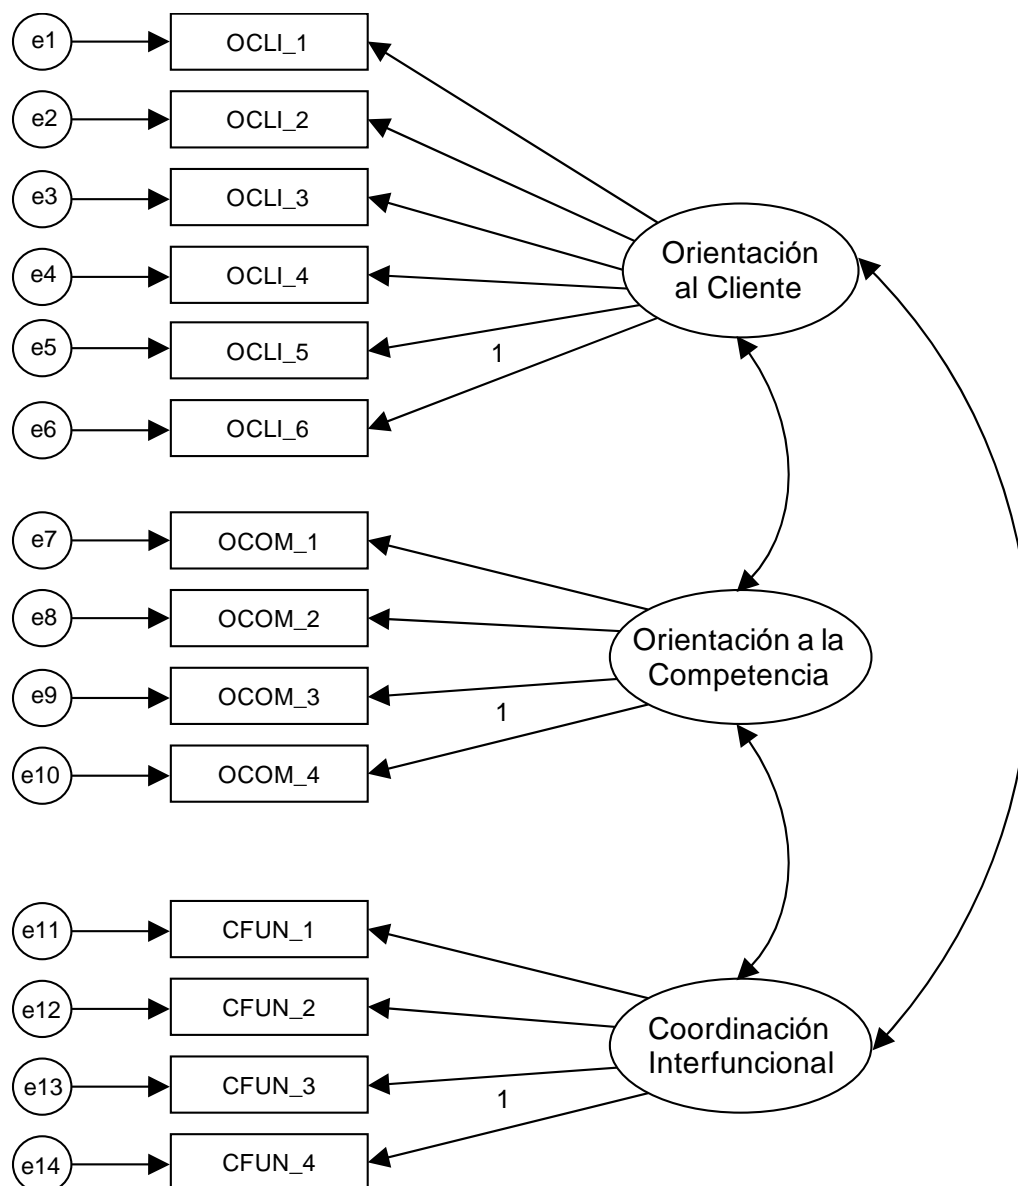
e1
OCLI_1
e2
OCLI_2
e3
OCLI_3
e4
OCLI_4
e5
OCLI_5
e6
OCLI_6
1
Orientación al Cliente

e7
OCOM_1
e8
OCOM_2
e9
OCOM_3
e10
OCOM_4
1
Orientación a la Competencia

e11
CFUN_1
e12
CFUN_2
e13
CFUN_3
e14
CFUN_4
1
Coordinación Interfuncional